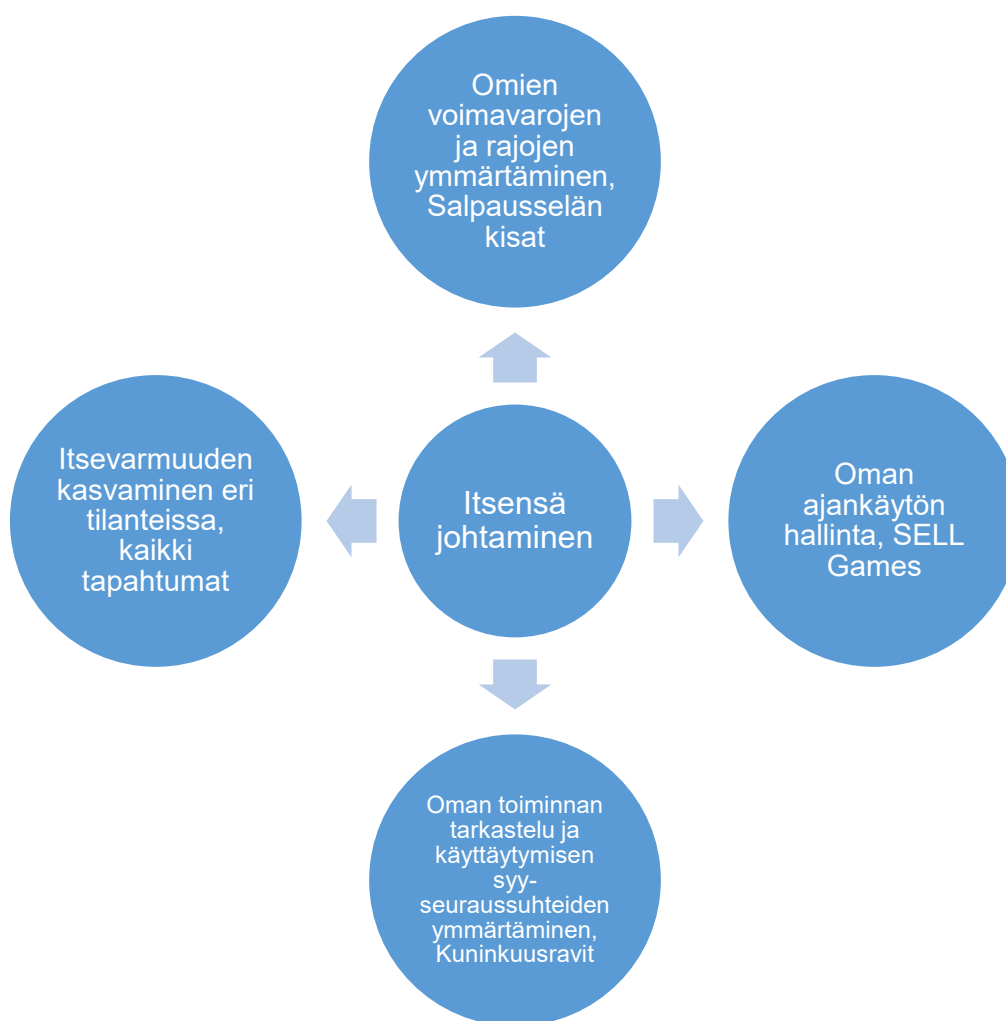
Omien voimavarojen ja rajojen ymmärtäminen, Salpausselän kisat

Itsevarmuuden kasvaminen eri tilanteissa, kaikki tapahtumat

Itsensä johtaminen

Oman ajankäytön hallinta, SELL Games

Oman toiminnan tarkastelu ja käyttäytymisen syy-seuraussuhteiden ymmärtäminen, Kuninkuusravit